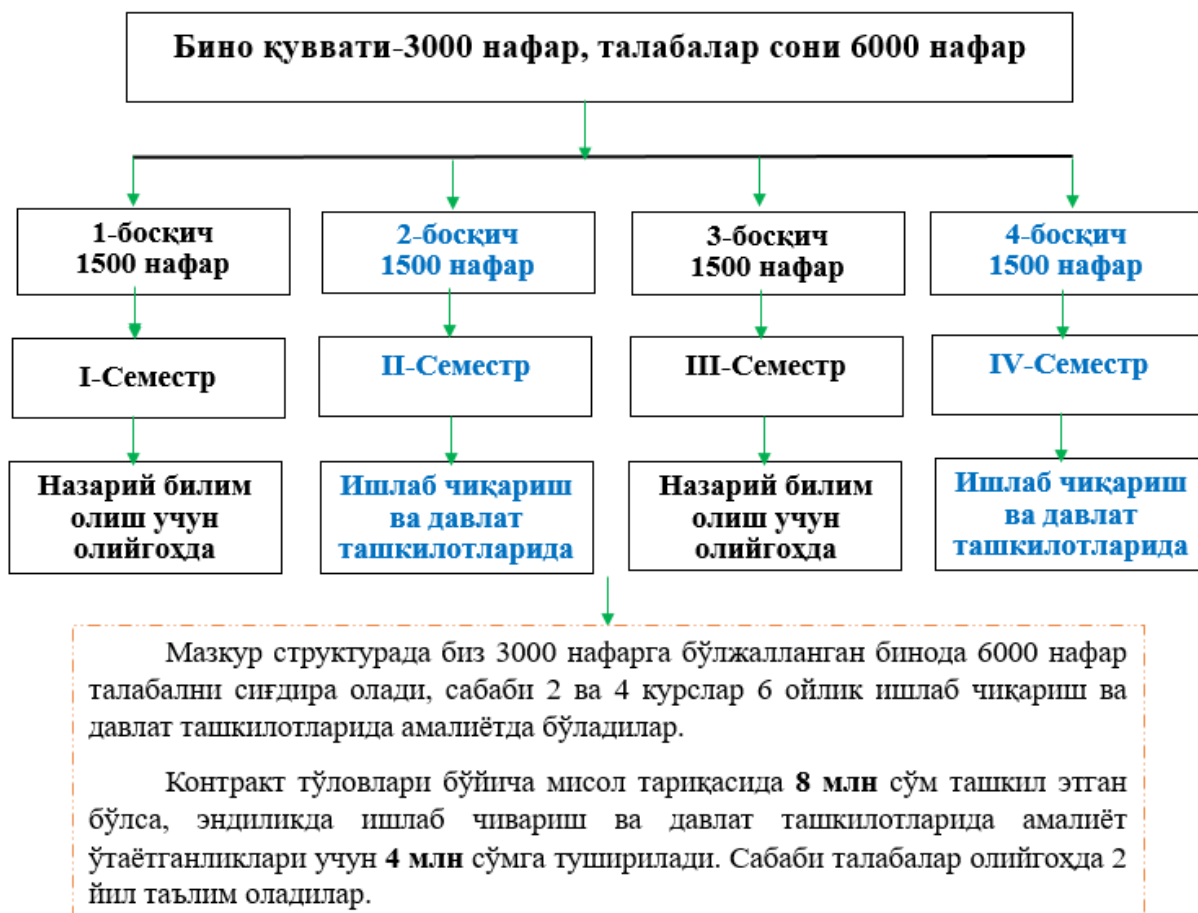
Бино қуввати-3000 нафар, талабалар сони 6000 нафар

1-босқич
1500 нафар

I-Семестр

Назарий билим олиш учун олийгоҳда

2-босқич
1500 нафар

II-Семестр

Ишлаб чиқариш ва давлат ташкилотларида

3-босқич
1500 нафар

III-Семестр

Назарий билим олиш учун олийгоҳда

4-босқич
1500 нафар

IV-Семестр

Ишлаб чиқариш ва давлат ташкилотларида

Мазкур структурада биз 3000 нафарга бўлжалланган бинода 6000 нафар талабални сиғдира олади, сабаби 2 ва 4 курслар 6 ойлик ишлаб чиқариш ва давлат ташкилотларида амалиётда бўладилар.

Контракт тўловлари бўйича мисол тариқасида **8 млн** сўм ташкил этган бўлса, эндиликда ишлаб чивариш ва давлат ташкилотларида амалиёт ўтаётганликлари учун **4 млн** сўмга туширилади. Сабаби талабалар олийгоҳда 2 йил таълим оладилар.